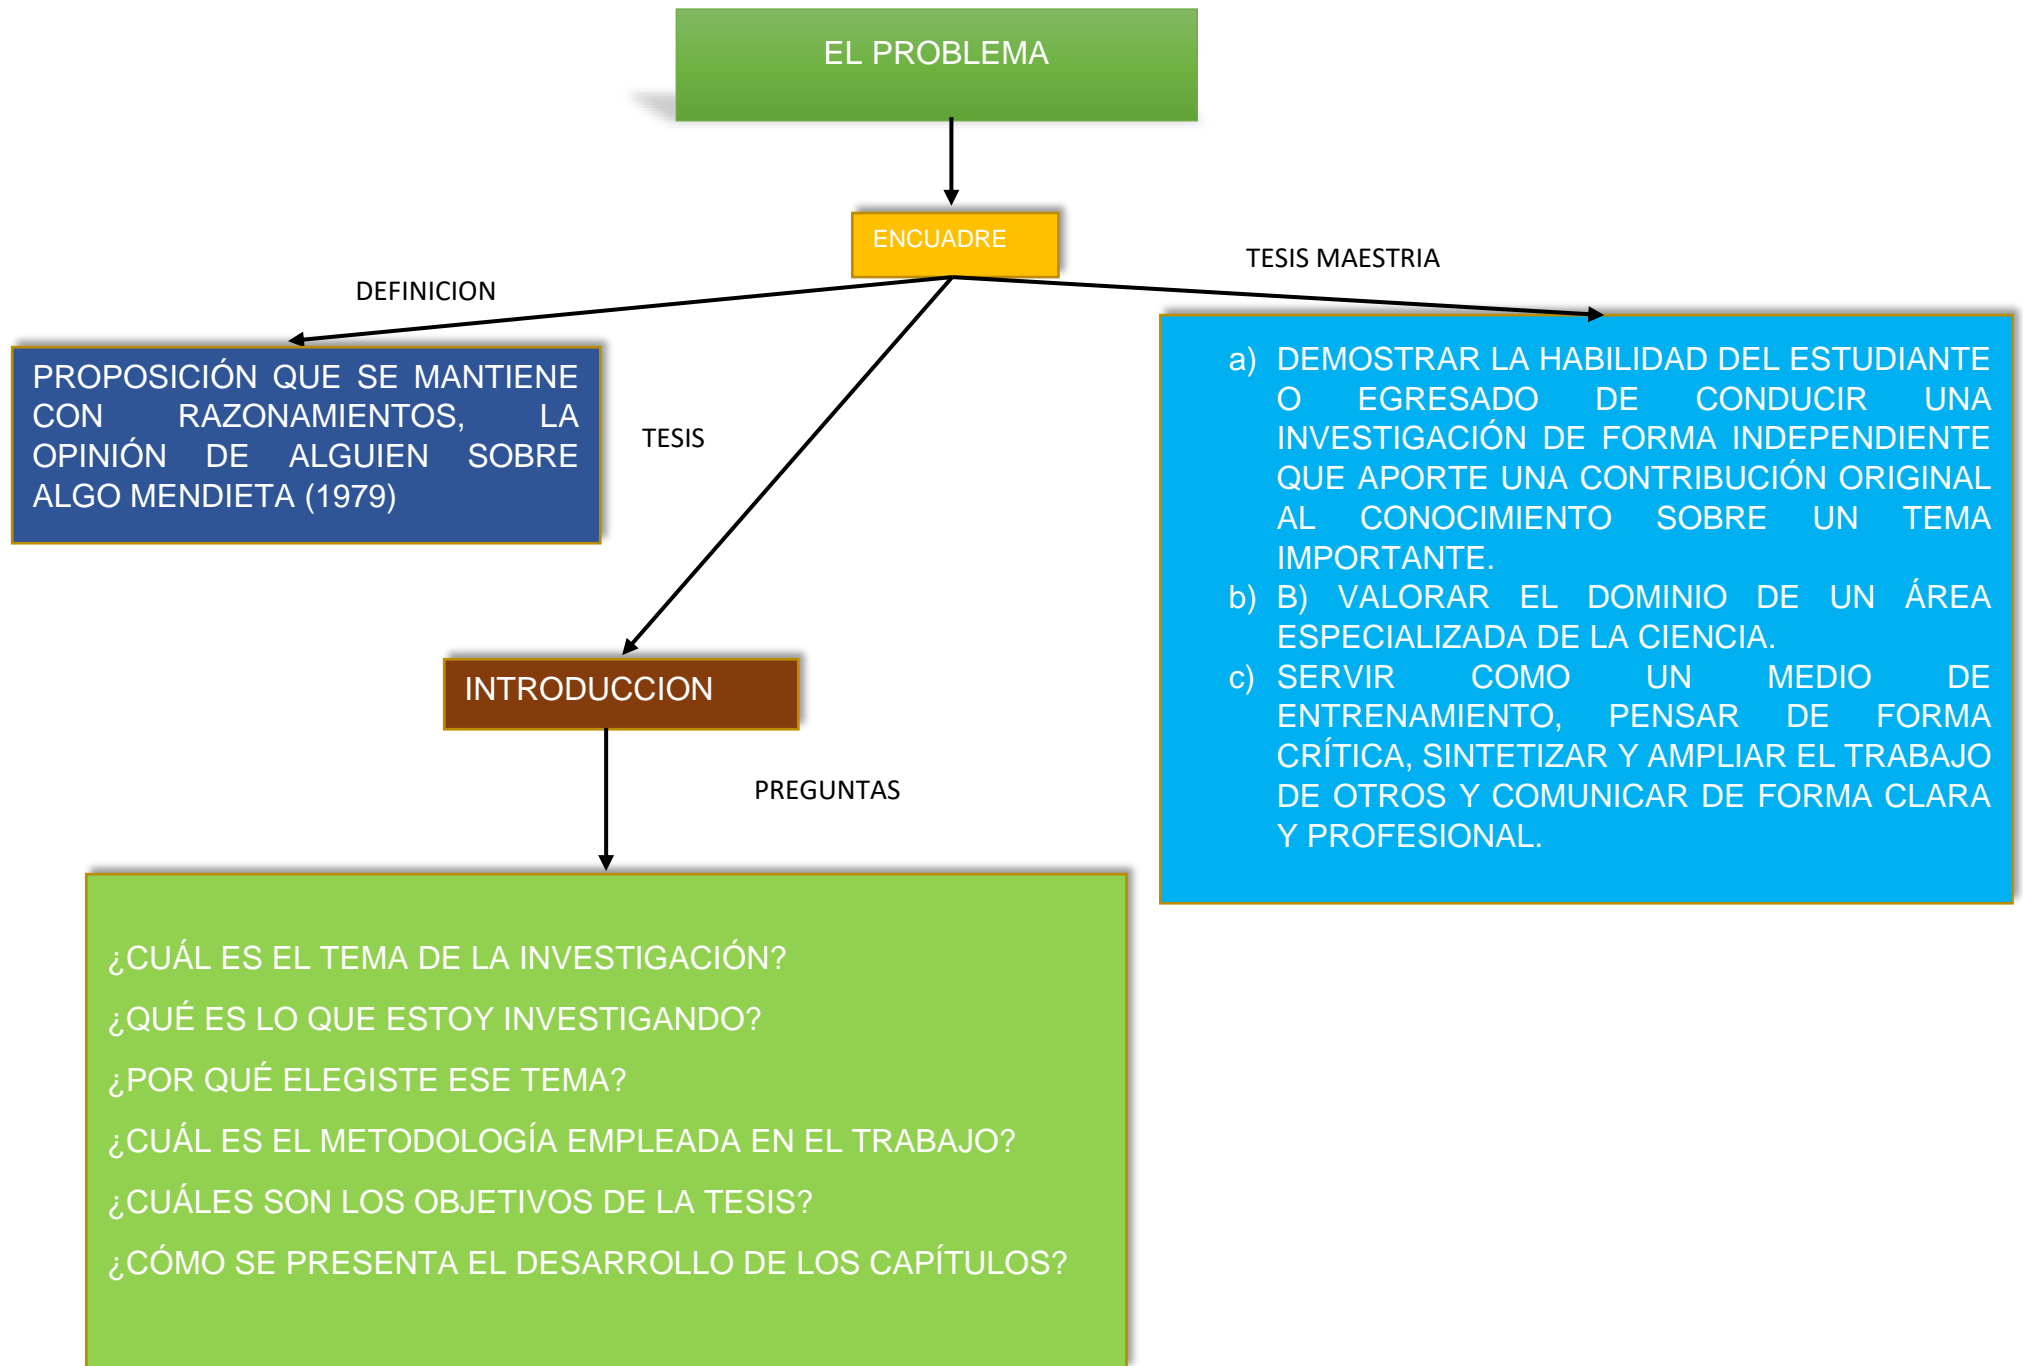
EL PROBLEMA

ENCUADRE

DEFINICION

TESIS MAESTRIA

PROPOSICIÓN QUE SE MANTIENE CON RAZONAMIENTOS, LA OPINIÓN DE ALGUIEN SOBRE ALGO MENDIETA (1979)

TESIS

a) DEMOSTRAR LA HABILIDAD DEL ESTUDIANTE O EGRESADO DE CONDUCIR UNA INVESTIGACIÓN DE FORMA INDEPENDIENTE QUE APORTE UNA CONTRIBUCIÓN ORIGINAL AL CONOCIMIENTO SOBRE UN TEMA IMPORTANTE.
b) B) VALORAR EL DOMINIO DE UN ÁREA ESPECIALIZADA DE LA CIENCIA.
c) SERVIR COMO UN MEDIO DE ENTRENAMIENTO, PENSAR DE FORMA CRÍTICA, SINTETIZAR Y AMPLIAR EL TRABAJO DE OTROS Y COMUNICAR DE FORMA CLARA Y PROFESIONAL.

INTRODUCCION

PREGUNTAS

¿CUÁL ES EL TEMA DE LA INVESTIGACIÓN?

¿QUÉ ES LO QUE ESTOY INVESTIGANDO?

¿POR QUÉ ELEGISTE ESE TEMA?

¿CUÁL ES EL METODOLOGÍA EMPLEADA EN EL TRABAJO?

¿CUÁLES SON LOS OBJETIVOS DE LA TESIS?

¿CÓMO SE PRESENTA EL DESARROLLO DE LOS CAPÍTULOS?